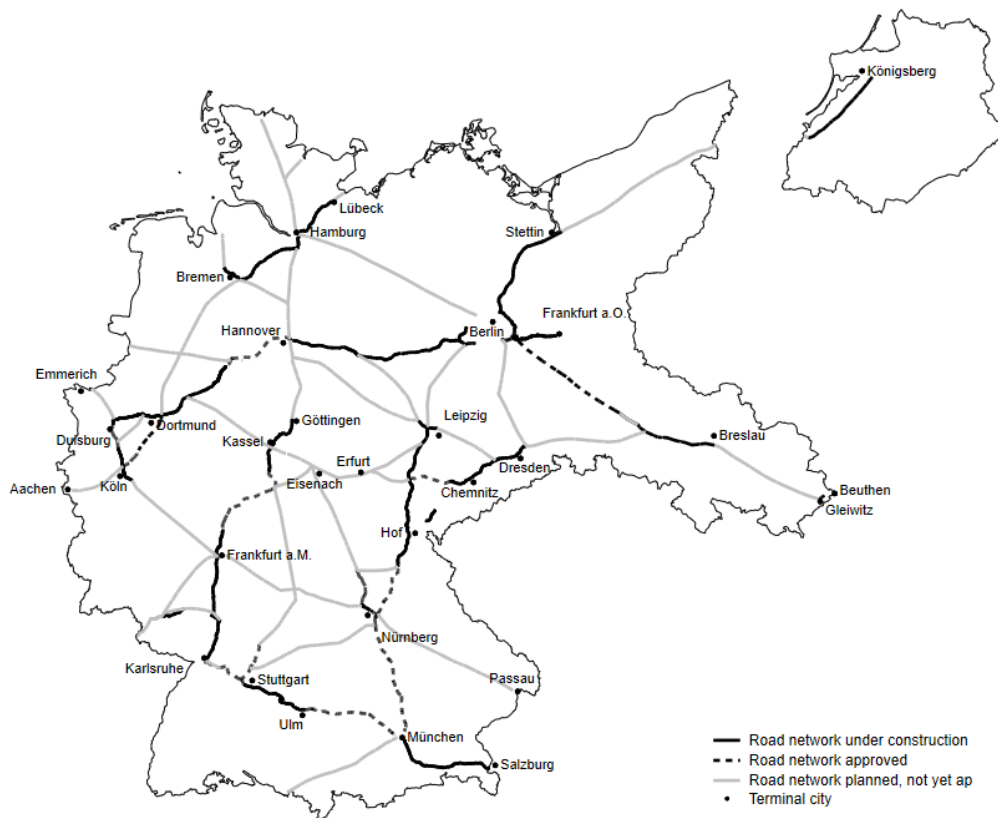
Königsberg
Lübeck
Hamburg
Stettin
Bremen
Frankfurt a.O.
Hannover
Berlin
Emmerich
Göttingen
Leipzig
Dortmund
Duisburg
Kassel
Breslau
Erfurt
Dresden
Aachen
Köln
Eisenach
Chemnitz
Beuthen
Gleiwitz
Hof
Frankfurt a.M.
Nürnberg
Karlsruhe
Passau
Stuttgart
Ulm
München
Salzburg

Road network under construction
Road network approved
Road network planned, not yet ap
Terminal city